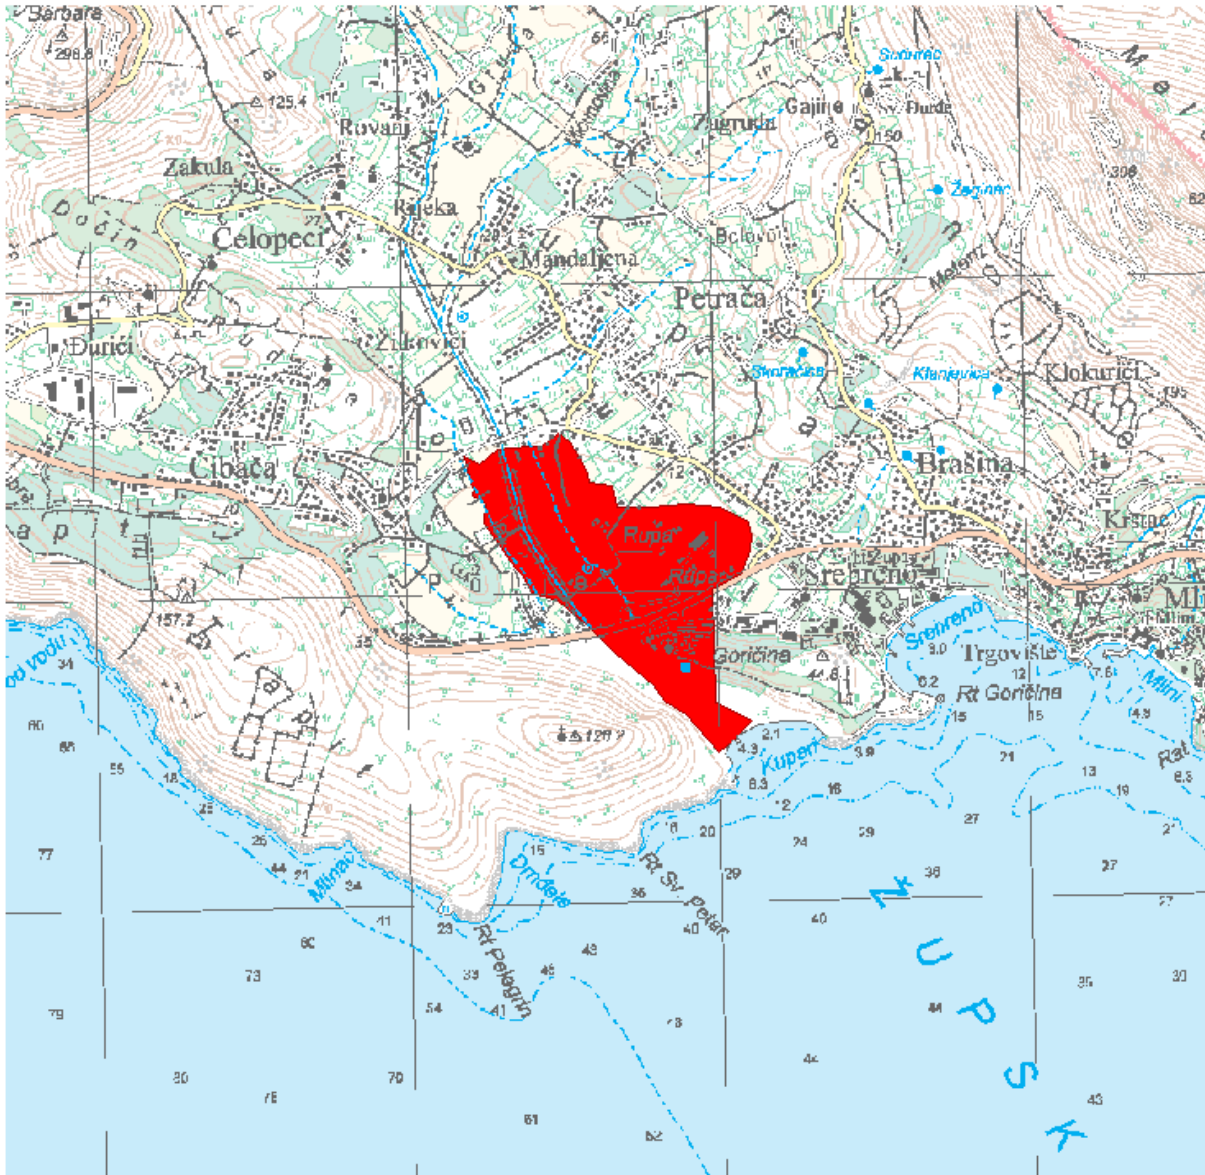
Barbare
298.8
125.4
Rovanj
Zakula
Rijeka
Čelopeci
Mandaljena
Petrača
Đurići
Žikovići
Zugruda
Gajine
Đurđe
150
Sočinac
Žaginac
Belovići
Skoračka
Klanjevica
Klokurići
195
308
Brašina
Cibača
Rupa
Rupa
Srebreno
Krstac
Mlini
Goričina
Trgovište
Rt Goričina
Srebreno
Kupari
157.2
126.2
35
34
60
55
77
18
25
26
44
21
34
Mlinac
41
23
Rt Pelegrin
Drndete
15
Rt Sv. Petar
16
20
29
40
33
45
54
79
73
60
80
75
70
61
62
43
42
44
40
24
29
36
27
35
30
27
21
13
19
15
15
12
9.0
6.2
3.9
2.1
4.3
6.3
12
16
14.8
7.6
6.3
Rat
Mlini
Ž U P S K